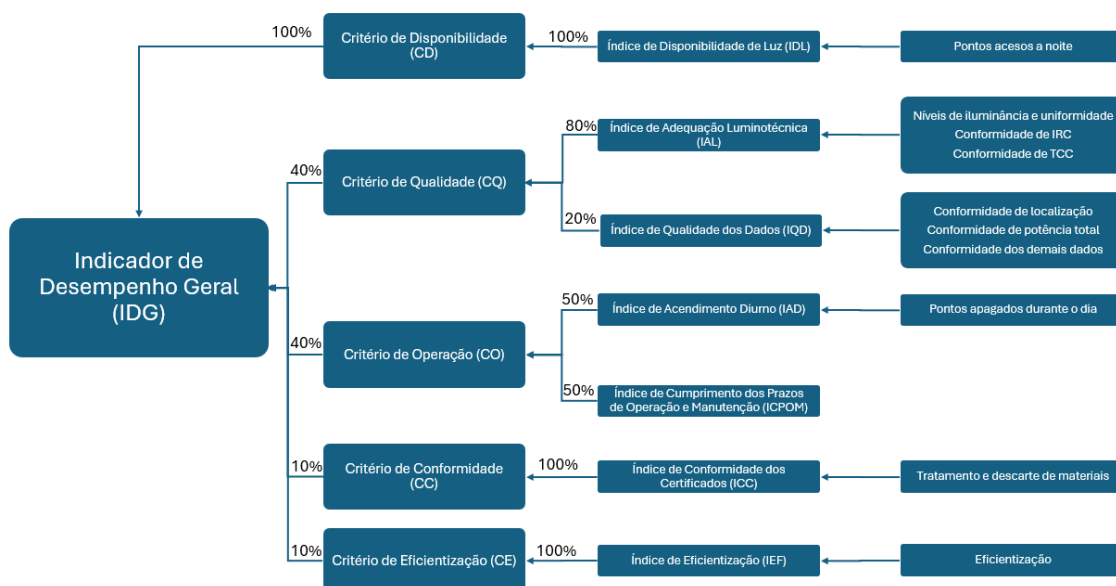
Indicador de Desempenho Geral (IDG)

100%
Critério de Disponibilidade (CD)
100%
Índice de Disponibilidade de Luz (IDL)
Pontos acesos a noite

40%
Critério de Qualidade (CQ)
80%
Índice de Adequação Luminotécnica (IAL)
Níveis de iluminância e uniformidade
Conformidade de IRC
Conformidade de TCC
20%
Índice de Qualidade dos Dados (IQD)
Conformidade de localização
Conformidade de potência total
Conformidade dos demais dados

40%
Critério de Operação (CO)
50%
Índice de Acendimento Diurno (IAD)
Pontos apagados durante o dia
50%
Índice de Cumprimento dos Prazos de Operação e Manutenção (ICPOM)

10%
Critério de Conformidade (CC)
100%
Índice de Conformidade dos Certificados (ICC)
Tratamento e descarte de materiais

10%
Critério de Eficientização (CE)
100%
Índice de Eficientização (IEF)
Eficientização